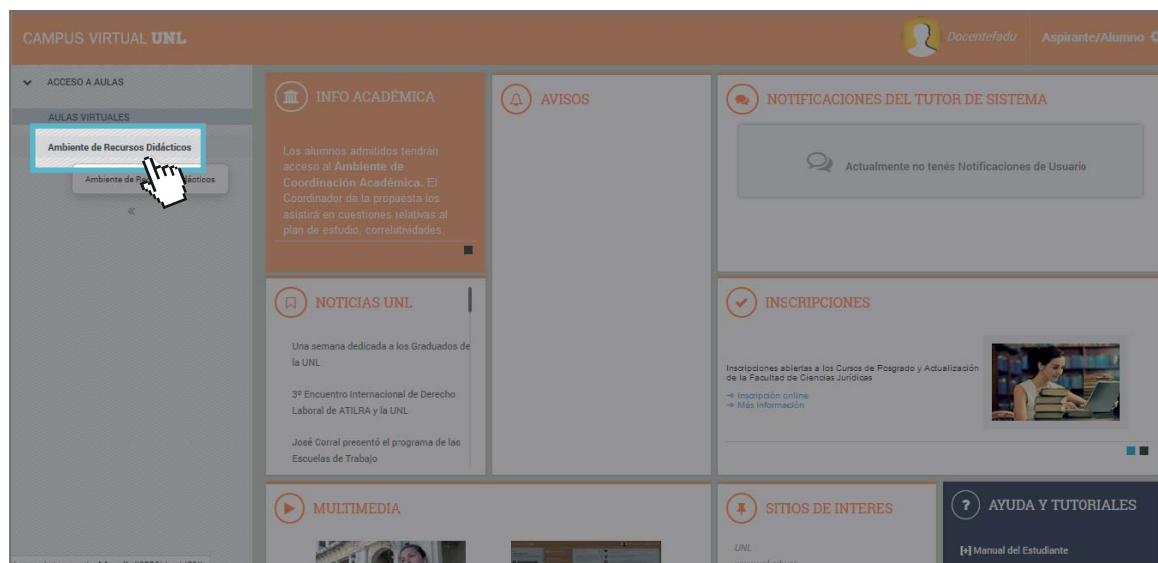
CAMPUS VIRTUAL UNL

Docentefadu

Aspirante/Alumno

ACCESO A AULAS

AULAS VIRTUALES

Ambiente de Recursos Didácticos

Ambiente de Re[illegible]dácticos

«

INFO ACADÉMICA

Los alumnos admitidos tendrán acceso al Ambiente de Coordinación Académica. El Coordinador de la propuesta los asistirá en cuestiones relativas al plan de estudio, correlatividades,

AVISOS

NOTIFICACIONES DEL TUTOR DE SISTEMA

Actualmente no tenés Notificaciones de Usuario

NOTICIAS UNL

Una semana dedicada a los Graduados de la UNL

3º Encuentro Internacional de Derecho Laboral de ATILRA y la UNL

José Corral presentó el programa de las Escuelas de Trabajo

INSCRIPCIONES

Inscripciones abiertas a los Cursos de Posgrado y Actualización de la Facultad de Ciencias Jurídicas

→ Inscripción online
→ Más información

MULTIMEDIA

SITIOS DE INTERES

UNL

AYUDA Y TUTORIALES

[+] Manual del Estudiante